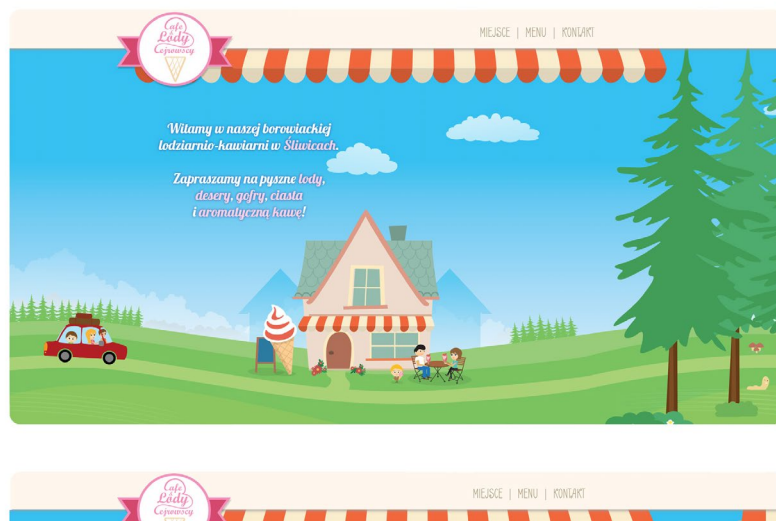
Cafe Lody Cejrowscy

MIEJSCE | MENU | KONTAKT

Witamy w naszej borowiackiej lodziarnio-kawiarni w Śliwicach.

Zapraszamy na pyszne lody, desery, gofry, ciasta i aromatyczną kawę!

Cafe Lody Cejrowscy

MIEJSCE | MENU | KONTAKT